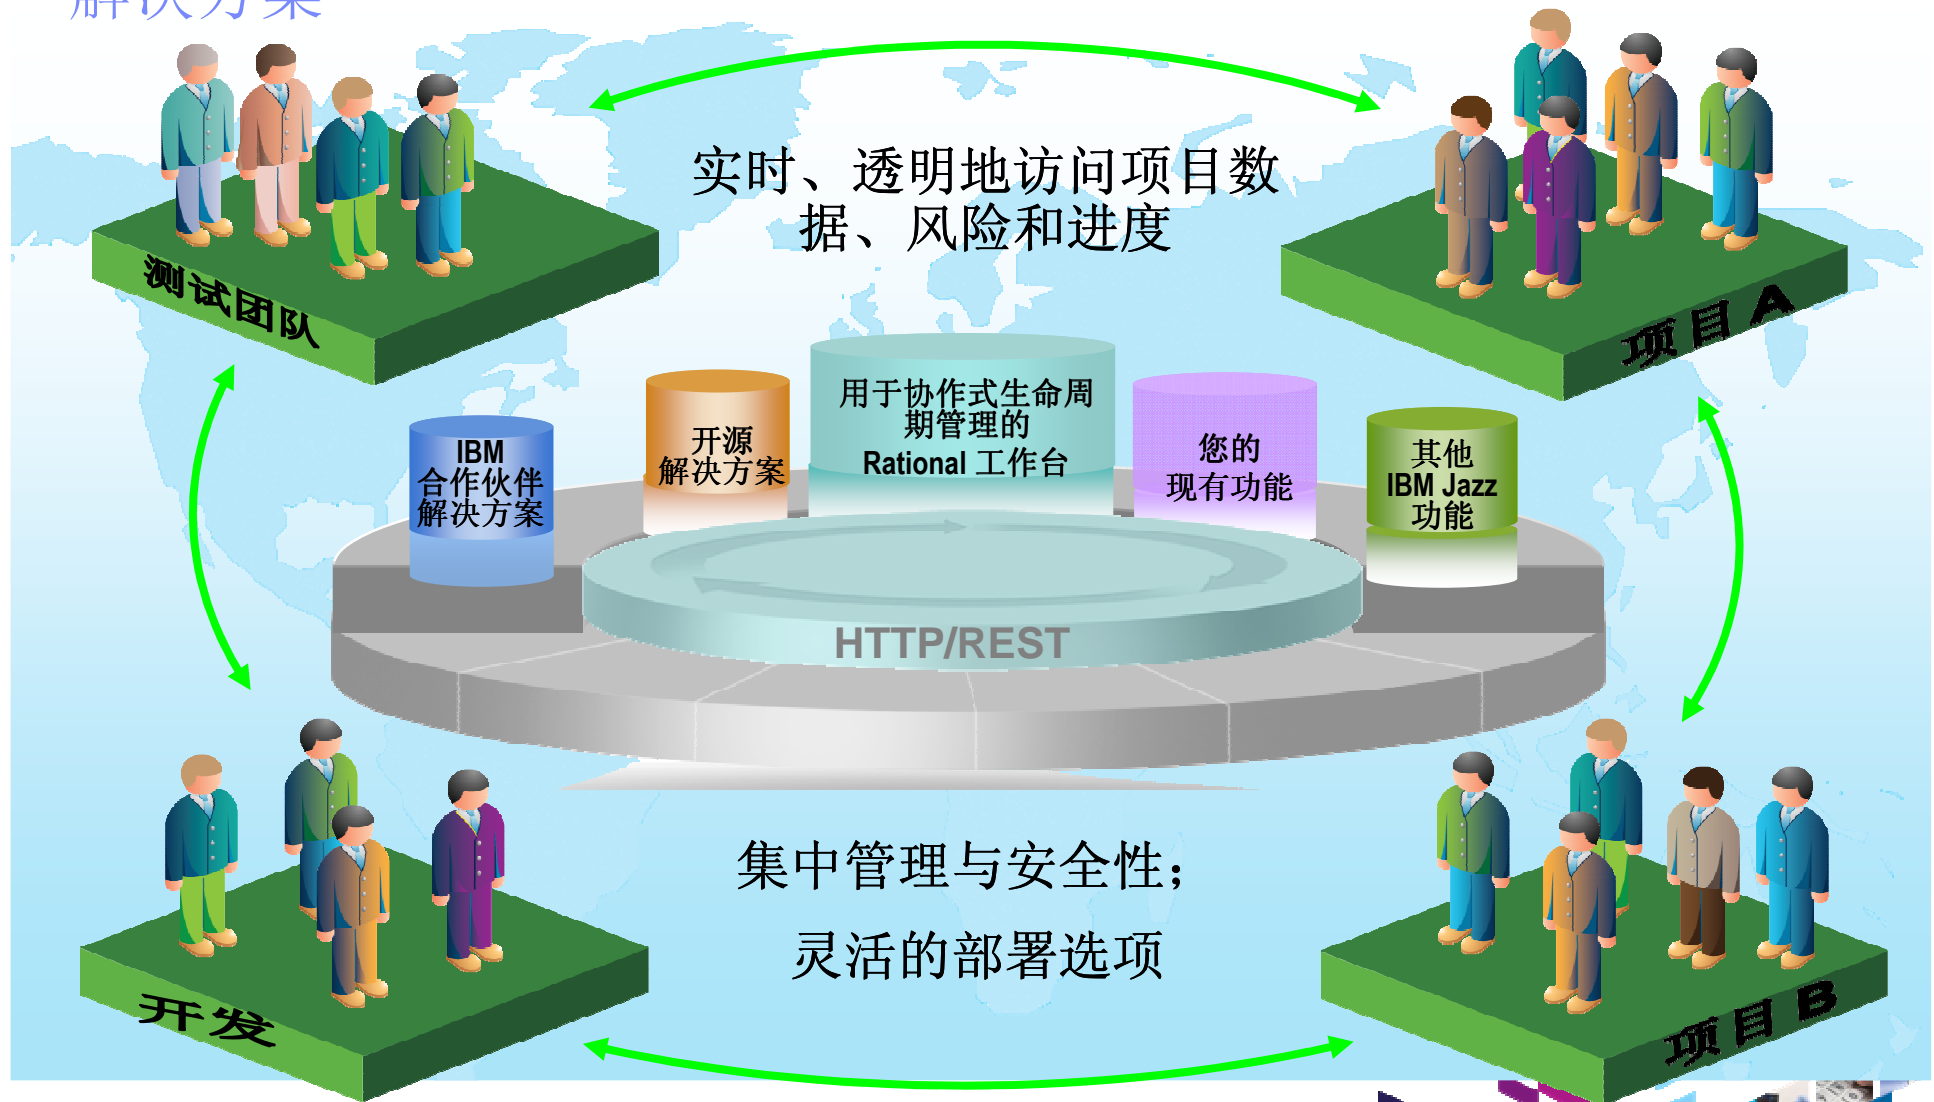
解决方案

实时、透明地访问项目数据、风险和进度

测试团队

项目 A

IBM 合作伙伴解决方案

开源解决方案

用于协作式生命周期管理的 Rational 工作台

您的现有功能

其他 IBM Jazz 功能

HTTP/REST

集中管理与安全性；

灵活的部署选项

开发

项目 B